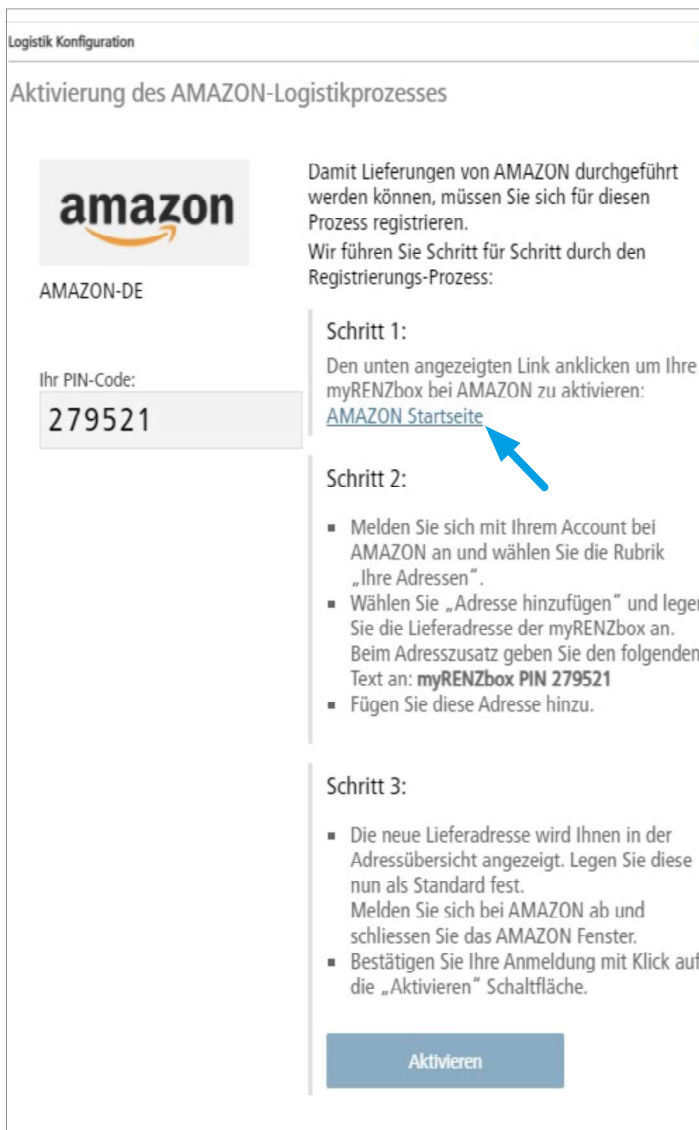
Logistik Konfiguration

Aktivierung des AMAZON-Logistikprozesses

amazon

AMAZON-DE

Ihr PIN-Code:

279521

Damit Lieferungen von AMAZON durchgeführt werden können, müssen Sie sich für diesen Prozess registrieren.
Wir führen Sie Schritt für Schritt durch den Registrierungs-Prozess:

Schritt 1:

Den unten angezeigten Link anklicken um Ihre myRENZbox bei AMAZON zu aktivieren:
AMAZON Startseite

Schritt 2:

- Melden Sie sich mit Ihrem Account bei AMAZON an und wählen Sie die Rubrik „Ihre Adressen".
- Wählen Sie „Adresse hinzufügen" und legen Sie die Lieferadresse der myRENZbox an. Beim Adresszusatz geben Sie den folgenden Text an: **myRENZbox PIN 279521**
- Fügen Sie diese Adresse hinzu.

Schritt 3:

- Die neue Lieferadresse wird Ihnen in der Adressübersicht angezeigt. Legen Sie diese nun als Standard fest.
Melden Sie sich bei AMAZON ab und schliessen Sie das AMAZON Fenster.
- Bestätigen Sie Ihre Anmeldung mit Klick auf die „Aktivieren" Schaltfläche.

Aktivieren